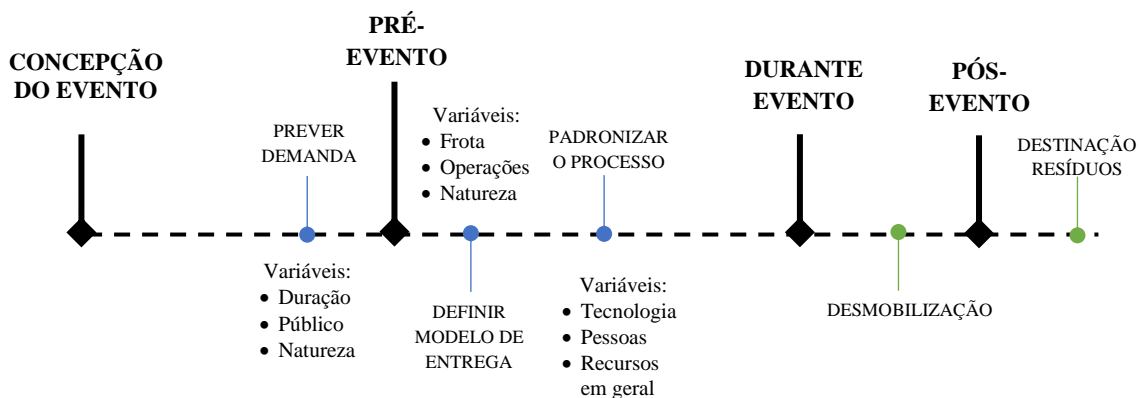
CONCEPÇÃO DO EVENTO

PRÉ-EVENTO

DURANTE EVENTO

PÓS-EVENTO

PREVER DEMANDA

Variáveis:
- Duração
- Público
- Natureza

Variáveis:
- Frota
- Operações
- Natureza

DEFINIR MODELO DE ENTREGA

PADRONIZAR O PROCESSO

Variáveis:
- Tecnologia
- Pessoas
- Recursos em geral

DESMOBILIZAÇÃO

DESTINAÇÃO RESÍDUOS